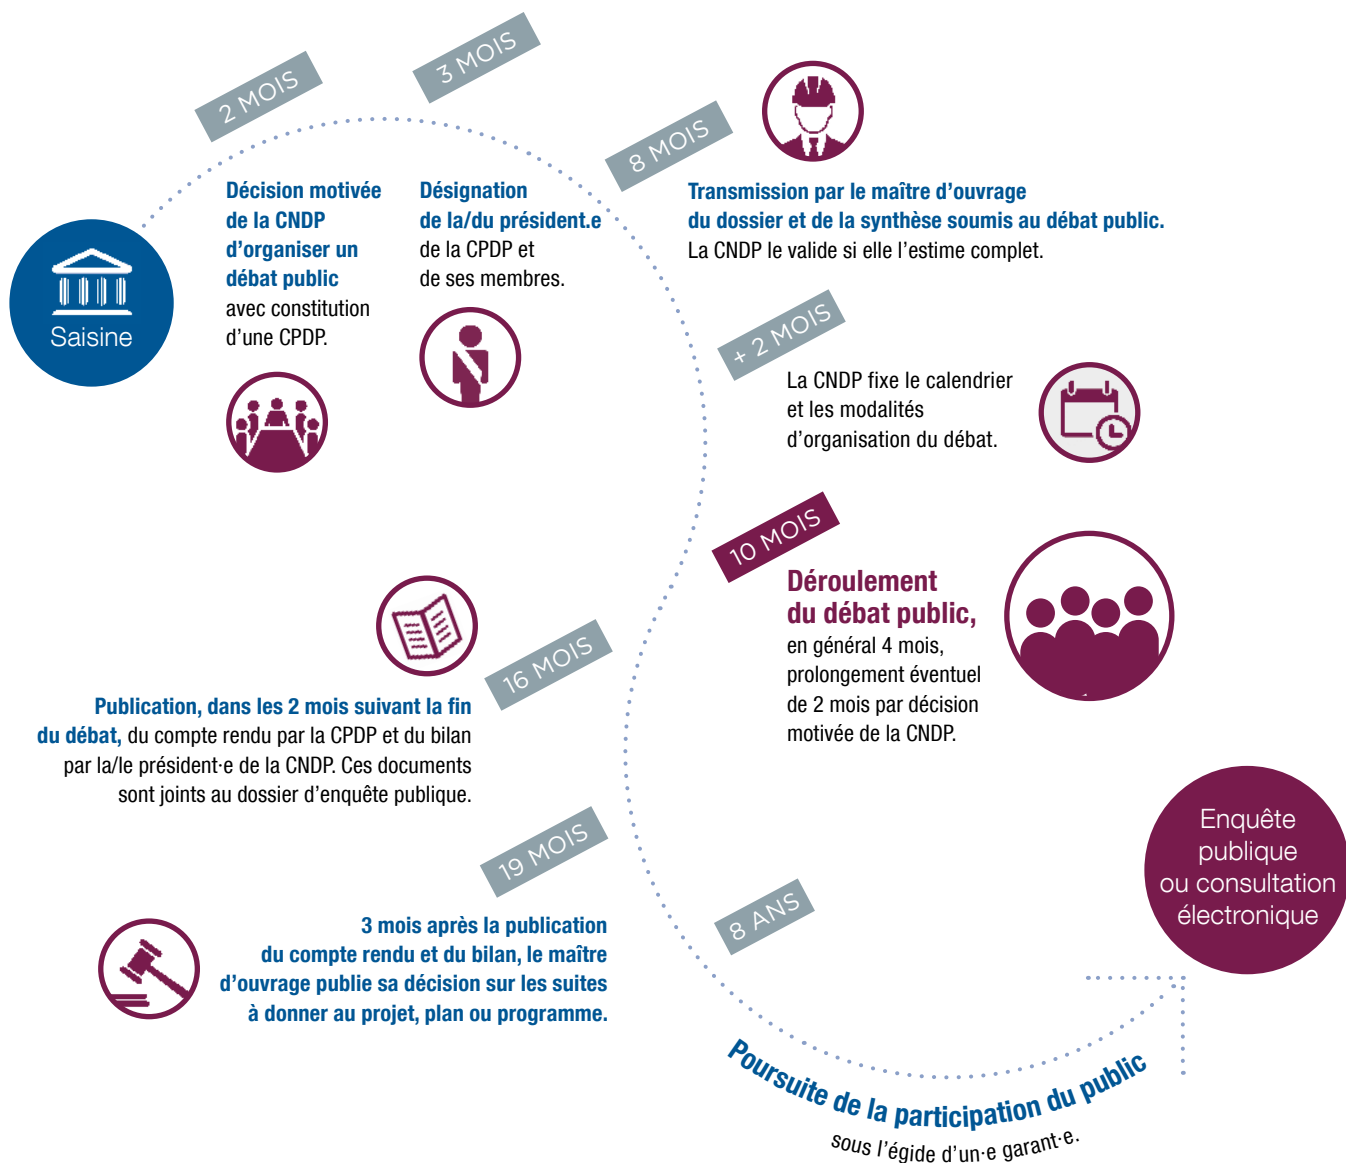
Saisine

2 MOIS

Décision motivée de la CNDP d'organiser un débat public avec constitution d'une CPDP.

3 MOIS

Désignation de la/du président.e de la CPDP et de ses membres.

8 MOIS

Transmission par le maître d'ouvrage du dossier et de la synthèse soumis au débat public. La CNDP le valide si elle l'estime complet.

+ 2 MOIS

La CNDP fixe le calendrier et les modalités d'organisation du débat.

10 MOIS

Déroulement du débat public, en général 4 mois, prolongement éventuel de 2 mois par décision motivée de la CNDP.

16 MOIS

Publication, dans les 2 mois suivant la fin du débat, du compte rendu par la CPDP et du bilan par la/le président·e de la CNDP. Ces documents sont joints au dossier d'enquête publique.

19 MOIS

3 mois après la publication du compte rendu et du bilan, le maître d'ouvrage publie sa décision sur les suites à donner au projet, plan ou programme.

8 ANS

Enquête publique ou consultation électronique

Poursuite de la participation du public sous l'égide d'un·e garant·e.